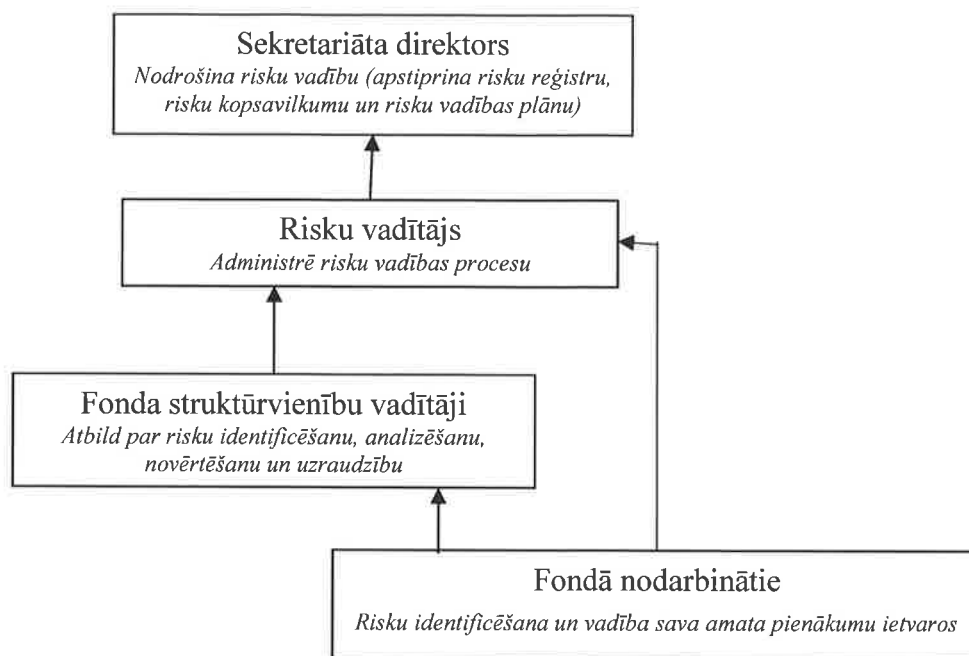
Sekretariāta direktors
Nodrošina risku vadību (apstiprina risku reģistru, risku kopsavilkumu un risku vadības plānu)

Risku vadītājs
Administrē risku vadības procesu

Fonda struktūrvienību vadītāji
Atbild par risku identificēšanu, analizēšanu, novērtēšanu un uzraudzību

Fondā nodarbinātie
Risku identificēšana un vadība sava amata pienākumu ietvaros